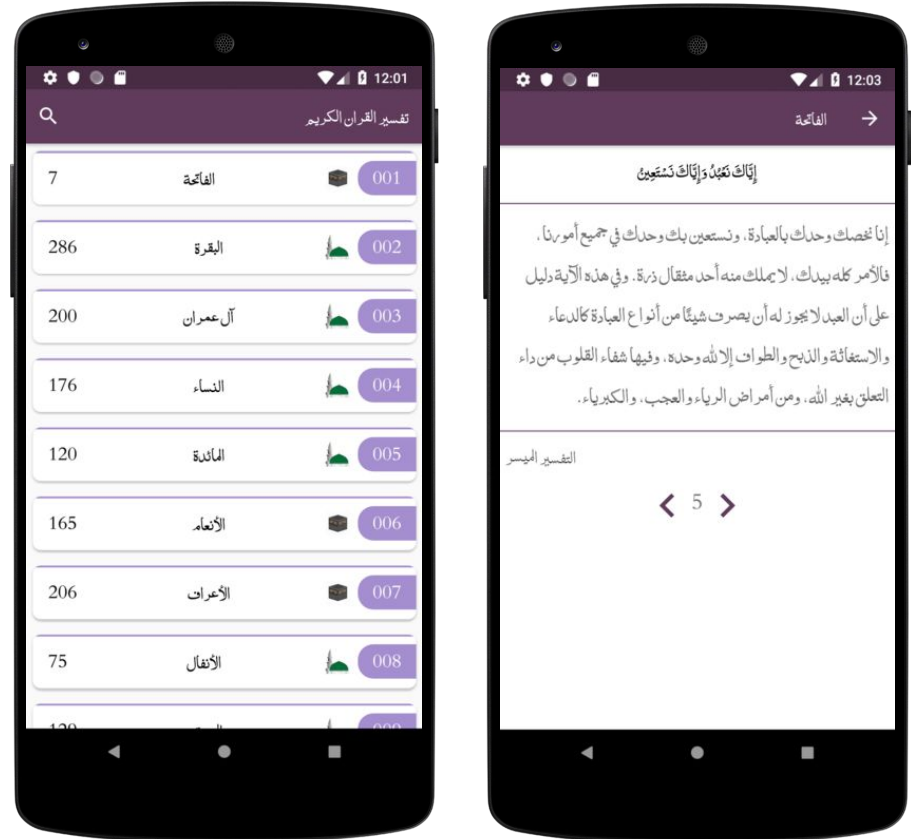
12:01

تفسير القران الكريم

| | | |
|---|---|---|
| 7 | الفاتحة | 001 |
| 286 | البقرة | 002 |
| 200 | آل عمران | 003 |
| 176 | النساء | 004 |
| 120 | المائدة | 005 |
| 165 | الأنعام | 006 |
| 206 | الأعراف | 007 |
| 75 | الأنفال | 008 |

12:03

الفاتحة

إِيَّاكَ نَعْبُدُ وَإِيَّاكَ نَسْتَعِينُ

إنا نخصك وحدك بالعبادة، ونستعين بك وحدك في جميع أمورنا، فالأمر كله بيدك، لا يملك منه أحد مثقال ذرة. وفي هذه الآية دليل على أن العبد لا يجوز له أن يصرف شيئًا من أنواع العبادة كالدعاء والاستغاثة والذبح والطواف إلا لله وحده، وفيها شفاء القلوب من داء التعلق بغير الله، ومن أمراض الرياء والعجب، والكبرياء.

التفسير الميسر

5